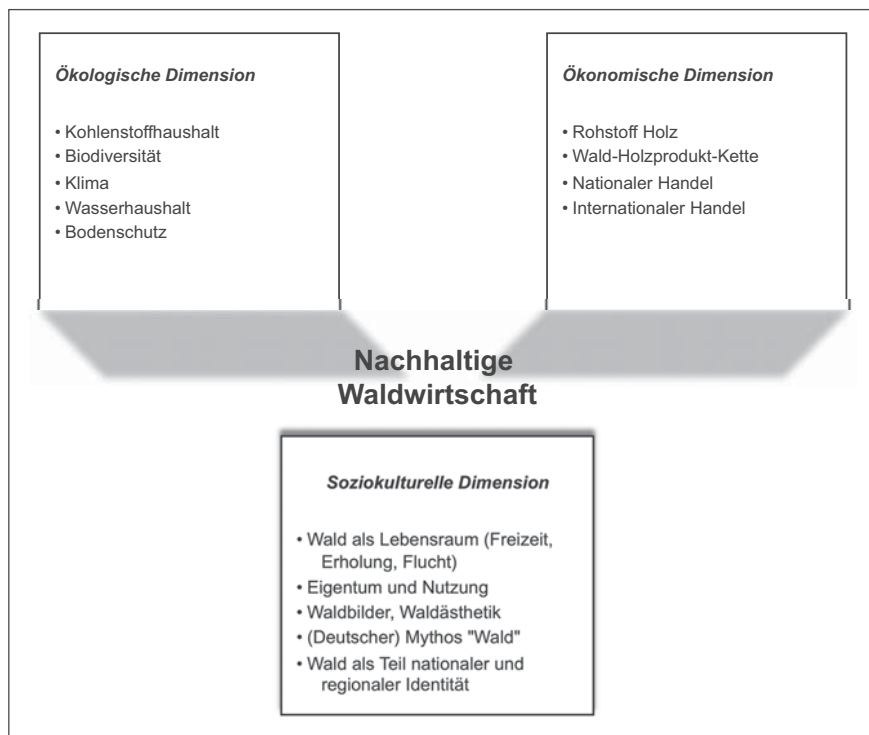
Ökologische Dimension

• Kohlenstoffhaushalt
• Biodiversität
• Klima
• Wasserhaushalt
• Bodenschutz

Ökonomische Dimension

• Rohstoff Holz
• Wald-Holzprodukt-Kette
• Nationaler Handel
• Internationaler Handel

Nachhaltige Waldwirtschaft

Soziokulturelle Dimension

• Wald als Lebensraum (Freizeit, Erholung, Flucht)
• Eigentum und Nutzung
• Waldbilder, Waldästhetik
• (Deutscher) Mythos "Wald"
• Wald als Teil nationaler und regionaler Identität